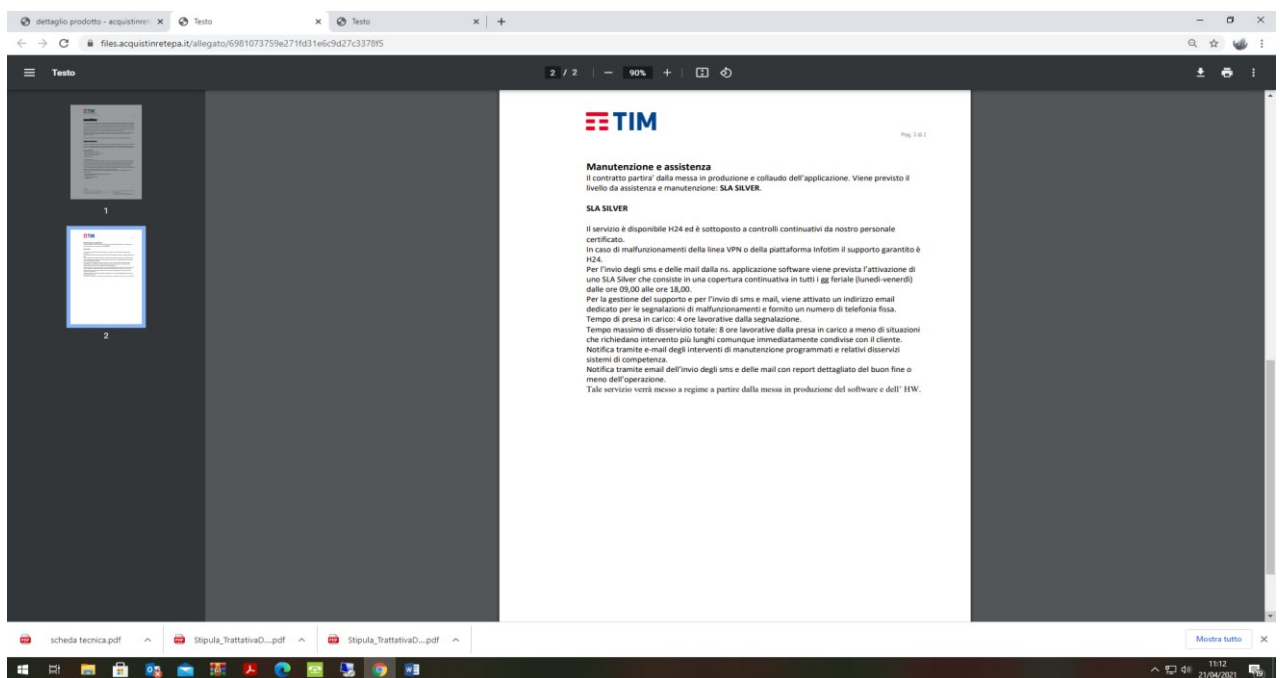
dettaglio prodotto - acquistinret ×
Testo ×
Testo ×
+

files.acquistinretepa.it/allegato/6981073759e271fd31e6c9d27c3378f5

Testo
2 / 2 | — 90% +

1
2

TIM
Pag. 2 di 2

Manutenzione e assistenza
Il contratto partira' dalla messa in produzione e collaudo dell'applicazione. Viene previsto il livello da assistenza e manutenzione: SLA SILVER.

SLA SILVER

Il servizio è disponibile H24 ed è sottoposto a controlli continuativi da nostro personale certificato.
In caso di malfunzionamenti della linea VPN o della piattaforma Infotim il supporto garantito è H24.
Per l'invio degli sms e delle mail dalla ns. applicazione software viene prevista l'attivazione di uno SLA Silver che consiste in una copertura continuativa in tutti i gg feriale (lunedì-venerdì) dalle ore 09,00 alle ore 18,00.
Per la gestione del supporto e per l'invio di sms e mail, viene attivato un indirizzo email dedicato per le segnalazioni di malfunzionamenti e fornito un numero di telefonia fissa.
Tempo di presa in carico: 4 ore lavorative dalla segnalazione.
Tempo massimo di disservizio totale: 8 ore lavorative dalla presa in carico a meno di situazioni che richiedano intervento più lunghi comunque immediatamente condivise con il cliente.
Notifica tramite e-mail degli interventi di manutenzione programmati e relativi disservizi sistemi di competenza.
Notifica tramite email dell'invio degli sms e delle mail con report dettagliato del buon fine o meno dell'operazione.
Tale servizio verrà messo a regime a partire dalla messa in produzione del software e dell' HW.

scheda tecnica.pdf
Stipula_TrattativaD....pdf
Stipula_TrattativaD....pdf
Mostra tutto

11:12
21/04/2021